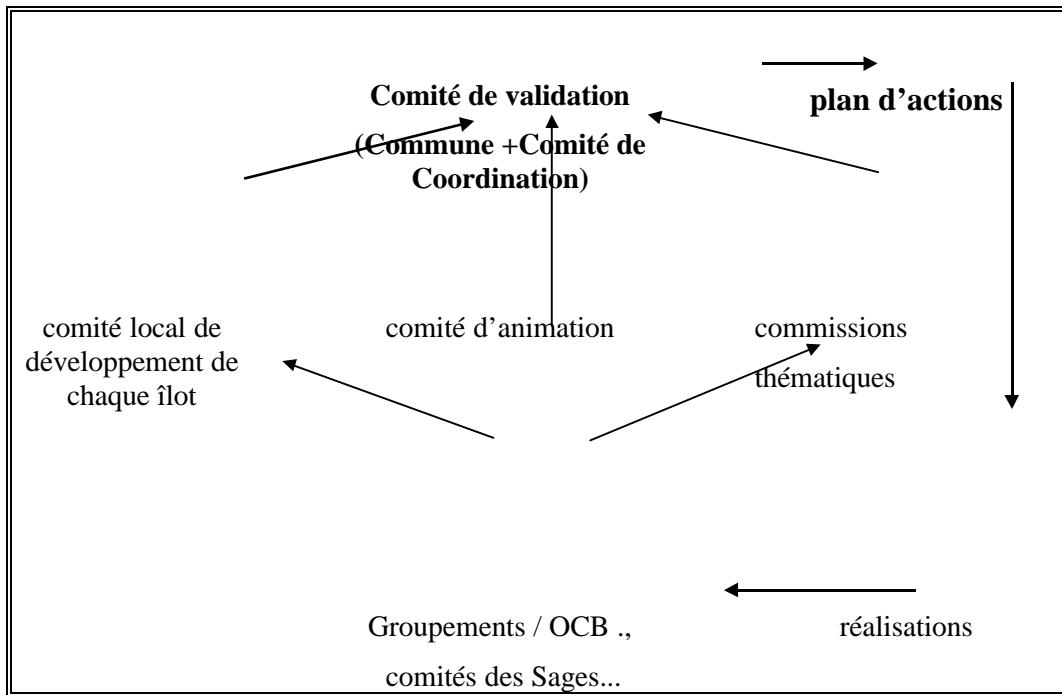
Comité de validation

(Commune +Comité de Coordination)

plan d'actions

comité local de développement de chaque îlot

comité d'animation

commissions thématiques

Groupements / OCB .,

comités des Sages...

réalisations